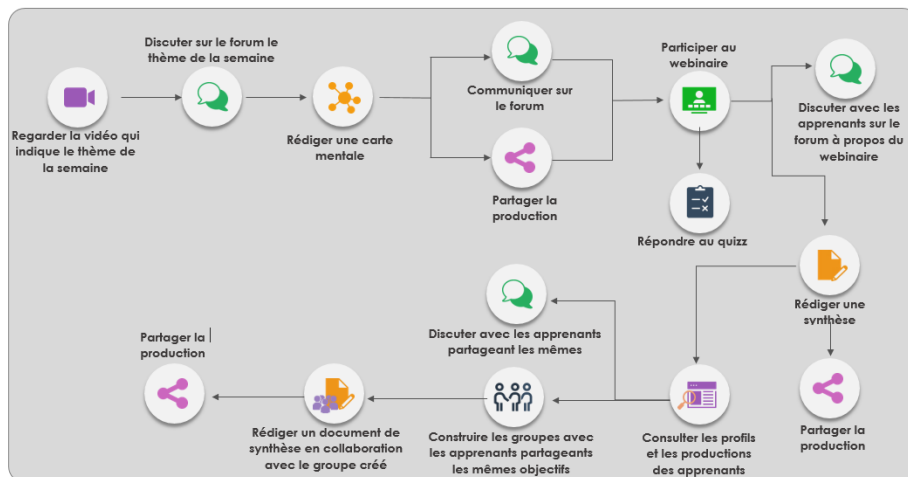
Regarder la vidéo qui indique le thème de la semaine

Discuter sur le forum le thème de la semaine

Rédiger une carte mentale

Communiquer sur le forum

Partager la production

Participer au webinaire

Répondre au quizz

Discuter avec les apprenants sur le forum à propos du webinaire

Rédiger une synthèse

Partager la production

Consulter les profils et les productions des apprenants

Discuter avec les apprenants partageant les mêmes

Construire les groupes avec les apprenants partageants les mêmes objectifs

Rédiger un document de synthèse en collaboration avec le groupe créé

Partager la production